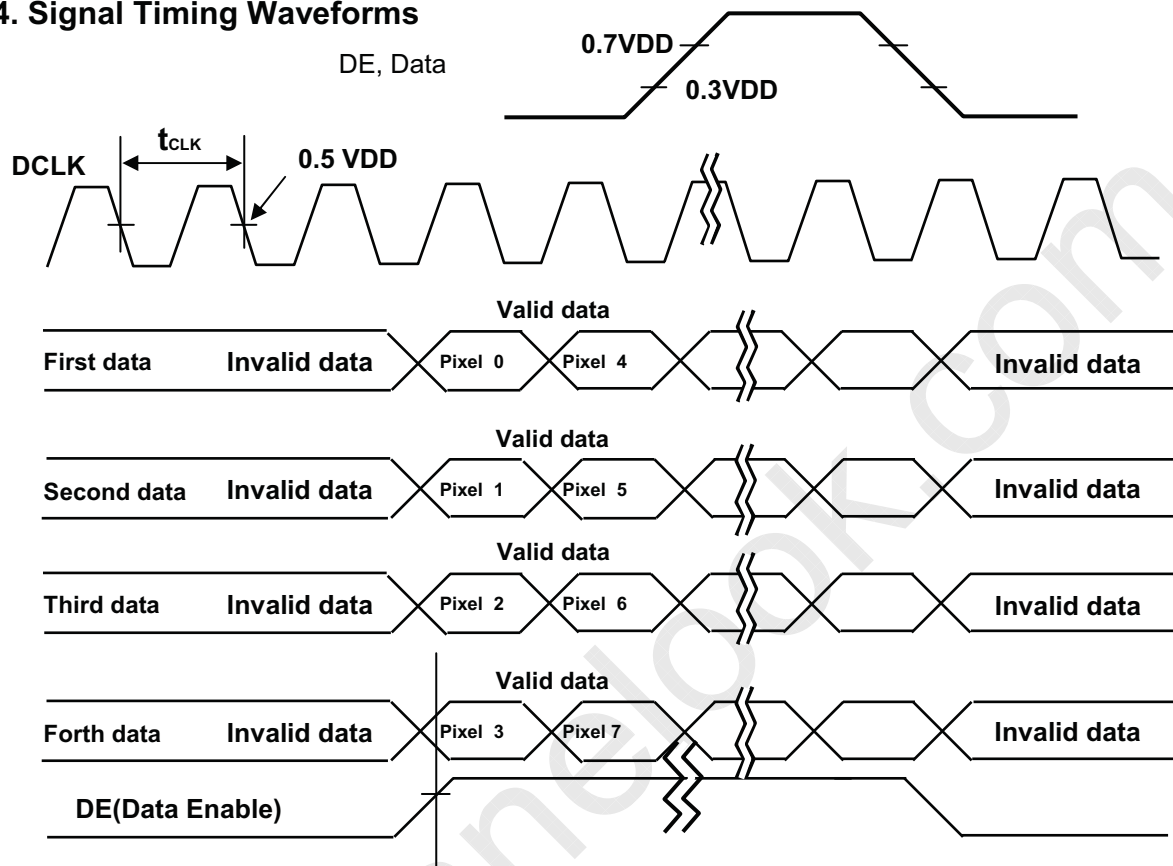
4. Signal Timing Waveforms

DE, Data

0.7VDD

0.3VDD

DCLK

$t_{CLK}$

0.5 VDD

Valid data

First data Invalid data Pixel 0 Pixel 4 Invalid data

Valid data

Second data Invalid data Pixel 1 Pixel 5 Invalid data

Valid data

Third data Invalid data Pixel 2 Pixel 6 Invalid data

Valid data

Forth data Invalid data Pixel 3 Pixel 7 Invalid data

DE(Data Enable)

panelook.com